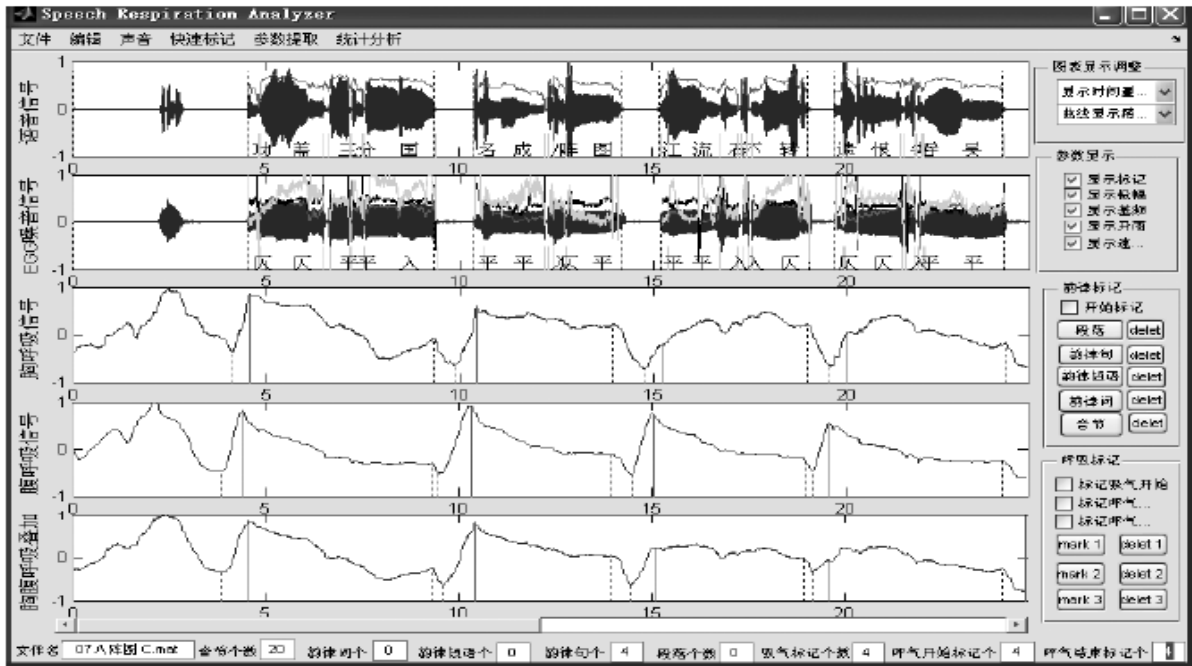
Speech Respiration Analyzer

文件 编辑 声音 快速标记 参数提取 统计分析

语音信号
1
0
-1
功 盖 三分 国 名 成 八阵 图 江 流 石 不 转 遗 恨 失 吞 吴
5 10 15 20

EGG信号
1
0
-1
仄 仄 平平 入 平 平 仄 平 平 平 入入 仄 仄 仄 平 平
5 10 15 20

胸呼吸信号
1
0
-1
5 10 15 20

腹呼吸信号
1
0
-1
5 10 15 20

胸腹呼吸叠加
1
0
-1
0 5 10 15 20

图表显示调整
显示时间覆...
曲线显示局...

参数显示
显示标记
显示根轴
显示基频
显示开商
显示速...

韵律标记
开始标记
段落 delet
韵律句 delet
韵律短语 delet
韵律词 delet
音节 delet

呼吸标记
标记吸气开始
标记呼气...
标记呼气...
mark 1 delet 1
mark 2 delet 2
mark 3 delet 3

文件名 07八阵图C.mat 音节个数 20 韵律词个 0 韵律短语个 0 韵律句个 4 段落个数 0 吸气标记个数 4 呼气开始标记个 4 呼气结束标记个 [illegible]